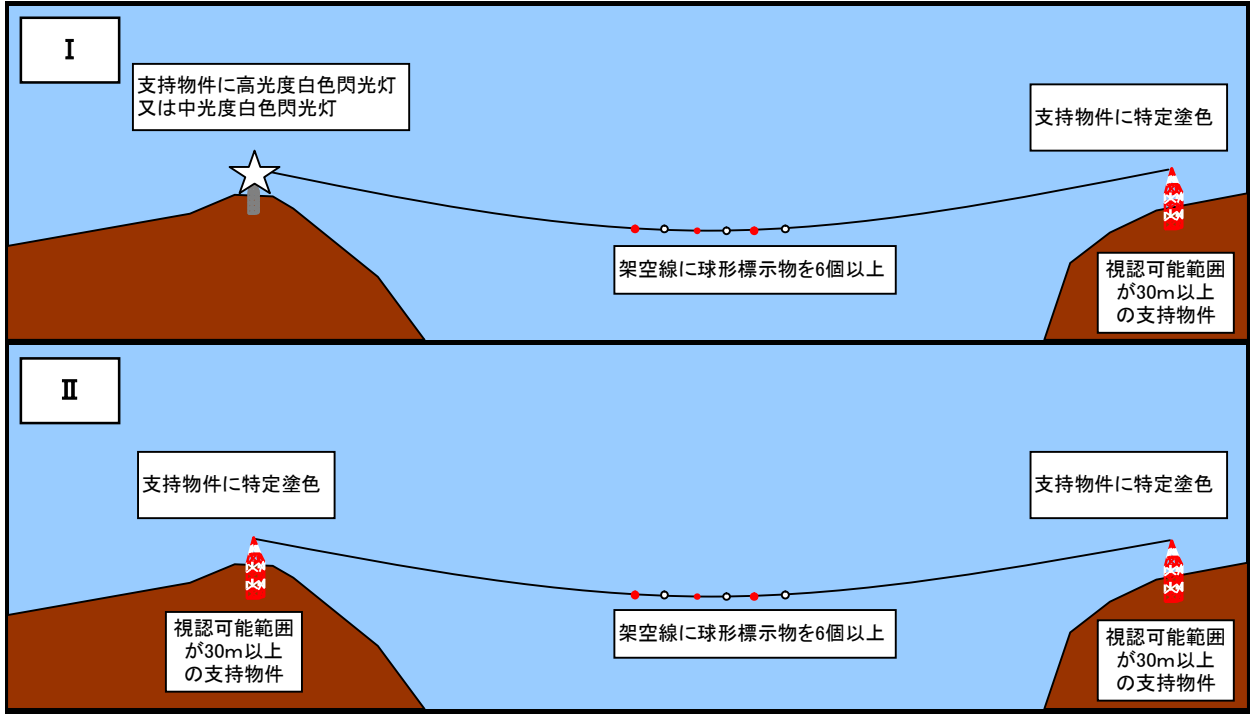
Ⅰ

支持物件に高光度白色閃光灯
又は中光度白色閃光灯

支持物件に特定塗色

架空線に球形標示物を6個以上

視認可能範囲
が30m以上
の支持物件

Ⅱ

支持物件に特定塗色

支持物件に特定塗色

視認可能範囲
が30m以上
の支持物件

架空線に球形標示物を6個以上

視認可能範囲
が30m以上
の支持物件